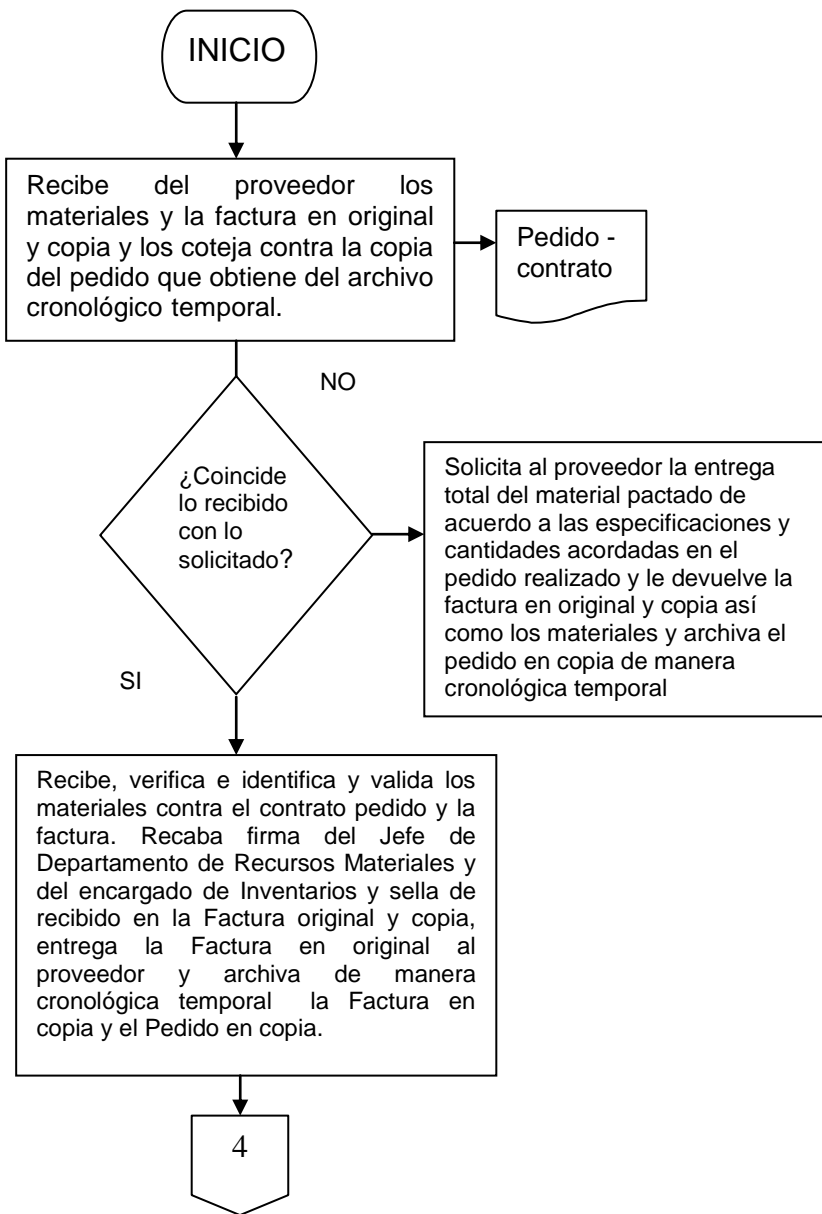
INICIO

Recibe del proveedor los materiales y la factura en original y copia y los coteja contra la copia del pedido que obtiene del archivo cronológico temporal.

Pedido - contrato

NO

¿Coincide lo recibido con lo solicitado?

Solicita al proveedor la entrega total del material pactado de acuerdo a las especificaciones y cantidades acordadas en el pedido realizado y le devuelve la factura en original y copia así como los materiales y archiva el pedido en copia de manera cronológica temporal

SI

Recibe, verifica e identifica y valida los materiales contra el contrato pedido y la factura. Recaba firma del Jefe de Departamento de Recursos Materiales y del encargado de Inventarios y sella de recibido en la Factura original y copia, entrega la Factura en original al proveedor y archiva de manera cronológica temporal la Factura en copia y el Pedido en copia.

4